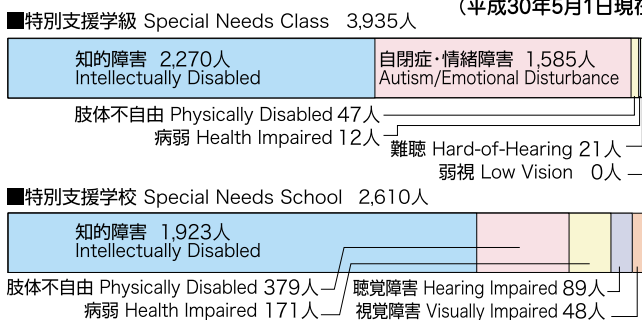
■特別支援学級 Special Needs Class 3,935人

(平成30年5月1日現

知的障害 2,270人
Intellectually Disabled

自閉症・情緒障害 1,585人
Autism/Emotional Disturbance

肢体不自由 Physically Disabled 47人
病弱 Health Impaired 12人
難聴 Hard-of-Hearing 21人
弱視 Low Vision 0人

■特別支援学校 Special Needs School 2,610人

知的障害 1,923人
Intellectually Disabled

肢体不自由 Physically Disabled 379人
病弱 Health Impaired 171人
聴覚障害 Hearing Impaired 89人
視覚障害 Visually Impaired 48人